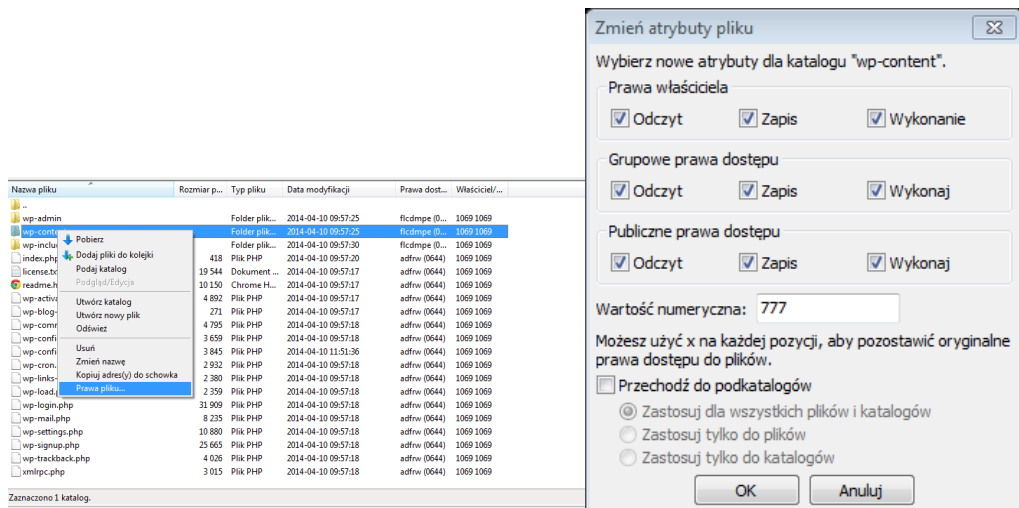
| Nazwa pliku | Rozmiar p... | Typ pliku | Data modyfikacji | Prawa dost... | Właściciel/... |
|---|---|---|---|---|---|
| .. | | | | | |
| wp-admin | | Folder pliku | 2014-04-10 09:57:25 | flcdmpe (0... | 1069 1069 |
| wp-conte | | Folder pliku | 2014-04-10 09:57:25 | flcdmpe (0... | 1069 1069 |
| wp-inclu | | Folder pliku | 2014-04-10 09:57:30 | flcdmpe (0... | 1069 1069 |
| index.php | 418 | Plik PHP | 2014-04-10 09:57:20 | adfrw (0644) | 1069 1069 |
| license.tx | 19 544 | Dokument ... | 2014-04-10 09:57:17 | adfrw (0644) | 1069 1069 |
| readme.h | 10 150 | Chrome H... | 2014-04-10 09:57:17 | adfrw (0644) | 1069 1069 |
| wp-activa | 4 892 | Plik PHP | 2014-04-10 09:57:17 | adfrw (0644) | 1069 1069 |
| wp-blog- | 271 | Plik PHP | 2014-04-10 09:57:17 | adfrw (0644) | 1069 1069 |
| wp-comr | 4 795 | Plik PHP | 2014-04-10 09:57:18 | adfrw (0644) | 1069 1069 |
| wp-confi | 3 659 | Plik PHP | 2014-04-10 09:57:18 | adfrw (0644) | 1069 1069 |
| wp-confi | 3 845 | Plik PHP | 2014-04-10 11:51:36 | adfrw (0644) | 1069 1069 |
| wp-cron. | 2 932 | Plik PHP | 2014-04-10 09:57:18 | adfrw (0644) | 1069 1069 |
| wp-links- | 2 380 | Plik PHP | 2014-04-10 09:57:18 | adfrw (0644) | 1069 1069 |
| wp-load. | 2 359 | Plik PHP | 2014-04-10 09:57:18 | adfrw (0644) | 1069 1069 |
| wp-login.php | 31 909 | Plik PHP | 2014-04-10 09:57:18 | adfrw (0644) | 1069 1069 |
| wp-mail.php | 8 235 | Plik PHP | 2014-04-10 09:57:18 | adfrw (0644) | 1069 1069 |
| wp-settings.php | 10 880 | Plik PHP | 2014-04-10 09:57:18 | adfrw (0644) | 1069 1069 |
| wp-signup.php | 25 665 | Plik PHP | 2014-04-10 09:57:18 | adfrw (0644) | 1069 1069 |
| wp-trackback.php | 4 026 | Plik PHP | 2014-04-10 09:57:18 | adfrw (0644) | 1069 1069 |
| xmlrpc.php | 3 015 | Plik PHP | 2014-04-10 09:57:18 | adfrw (0644) | 1069 1069 |

Pobierz
Dodaj pliki do kolejki
Podaj katalog
Podgląd/Edycja
Utwórz katalog
Utwórz nowy plik
Odśwież
Usuń
Zmień nazwę
Kopiuj adres(y) do schowka
Prawa pliku...

Zaznaczono 1 katalog.

Zmień atrybuty pliku

Wybierz nowe atrybuty dla katalogu "wp-content".

Prawa właściciela
Odczyt Zapis Wykonanie

Grupowe prawa dostępu
Odczyt Zapis Wykonaj

Publiczne prawa dostępu
Odczyt Zapis Wykonaj

Wartość numeryczna: 777

Możesz użyć x na każdej pozycji, aby pozostawić oryginalne prawa dostępu do plików.

Przechodź do podkatalogów
Zastosuj dla wszystkich plików i katalogów
Zastosuj tylko do plików
Zastosuj tylko do katalogów

OK Anuluj